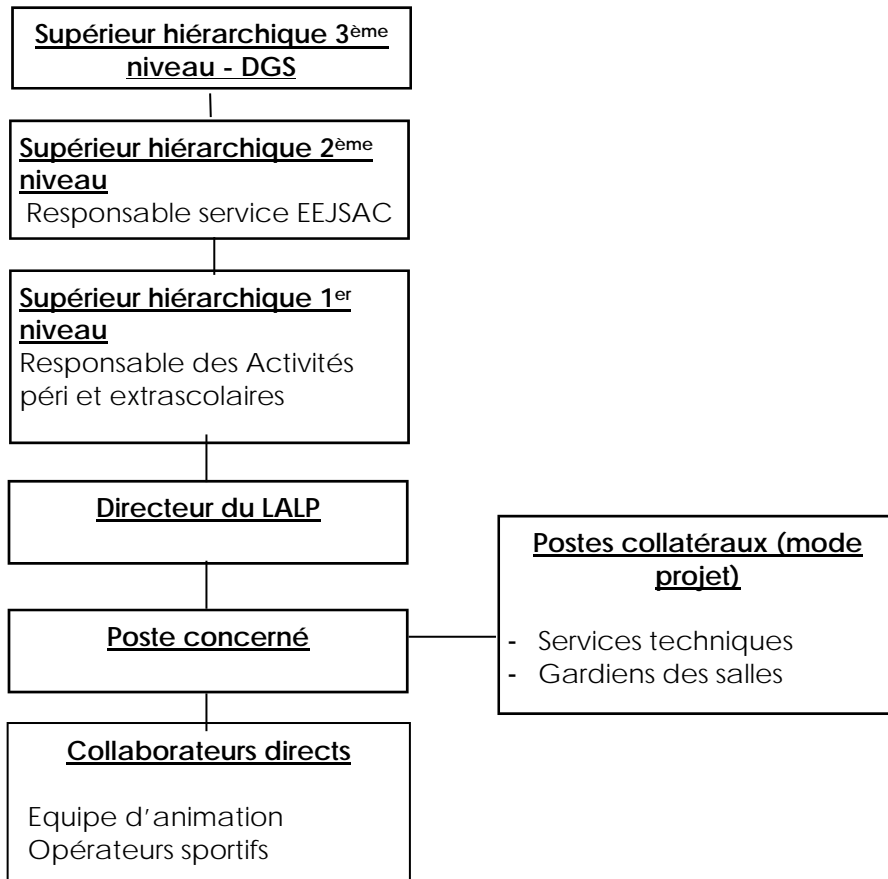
Supérieur hiérarchique 3ème niveau - DGS

Supérieur hiérarchique 2ème niveau
Responsable service EEJSAC

Supérieur hiérarchique 1er niveau
Responsable des Activités péri et extrascolaires

Directeur du LALP

Poste concerné

Postes collatéraux (mode projet)

- Services techniques
- Gardiens des salles

Collaborateurs directs

Equipe d'animation
Opérateurs sportifs